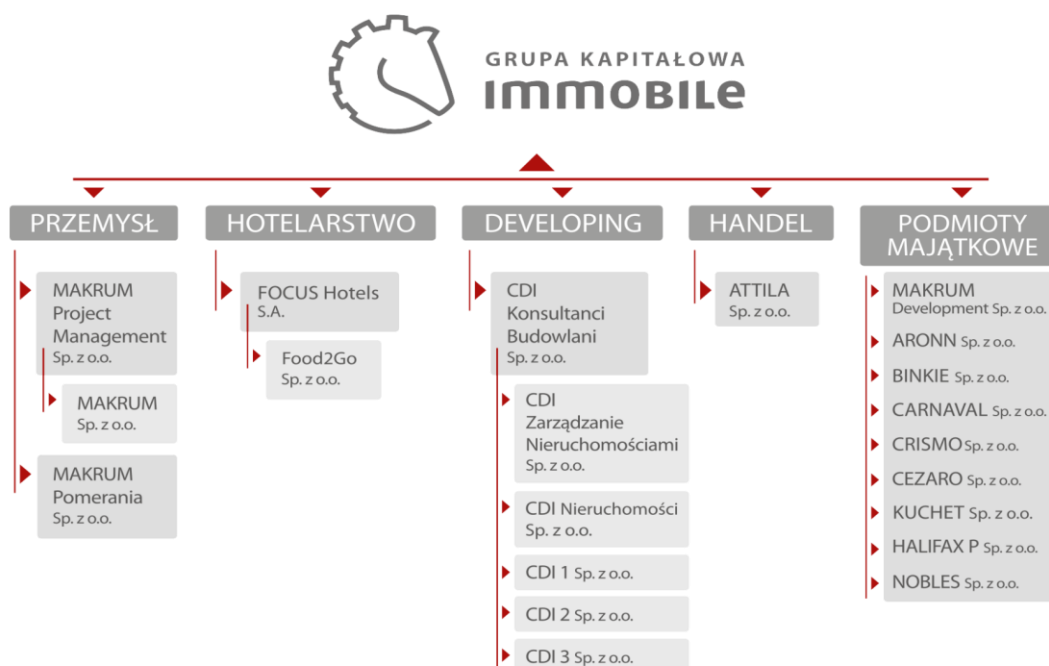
GRUPA KAPITAŁOWA
IMMOBILE

PRZEMYSŁ

MAKRUM Project Management Sp. z o.o.

MAKRUM Sp. z o.o.

MAKRUM Pomerania Sp. z o.o.

HOTELARSTWO

FOCUS Hotels S.A.

Food2Go Sp. z o.o.

DEVELOPING

CDI Konsultanci Budowlani Sp. z o.o.

CDI Zarządzanie Nieruchomościami Sp. z o.o.

CDI Nieruchomości Sp. z o.o.

CDI 1 Sp. z o.o.

CDI 2 Sp. z o.o.

CDI 3 Sp. z o.o.

HANDEL

ATTILA Sp. z o.o.

PODMIOTY MAJĄTKOWE

MAKRUM Development Sp. z o.o.

ARONN Sp. z o.o.

BINKIE Sp. z o.o.

CARNAVAL Sp. z o.o.

CRISMO Sp. z o.o.

CEZARO Sp. z o.o.

KUCHET Sp. z o.o.

HALIFAX P Sp. z o.o.

NOBLES Sp. z o.o.